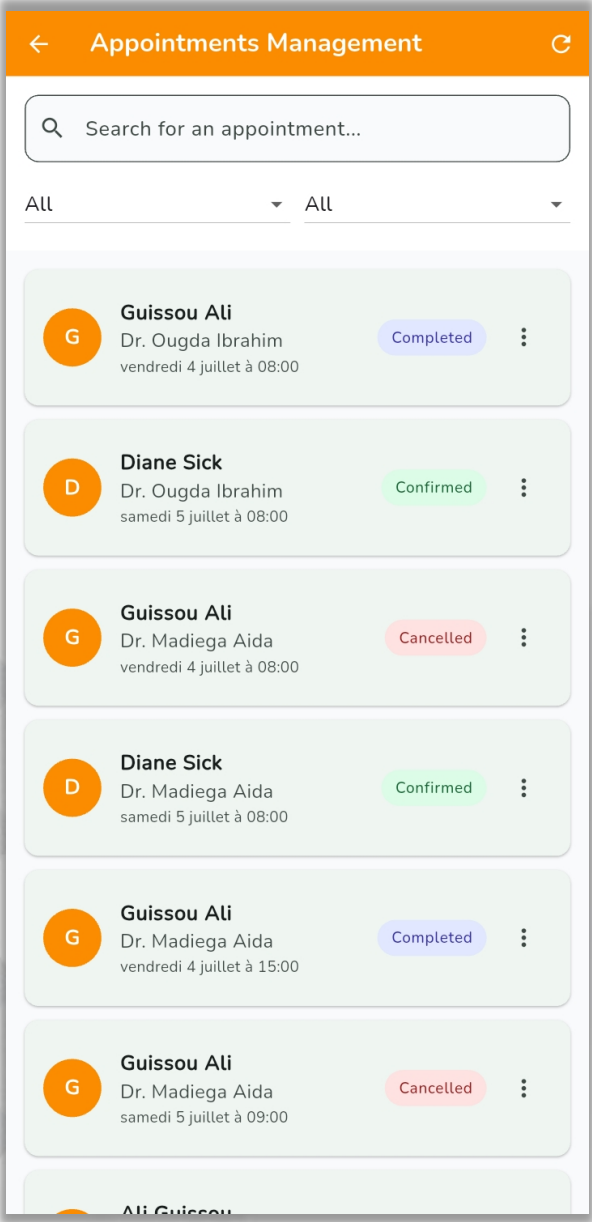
Appointments Management

Search for an appointment...

All

All

G
Guissou Ali
Dr. Ougda Ibrahim
vendredi 4 juillet à 08:00
Completed

D
Diane Sick
Dr. Ougda Ibrahim
samedi 5 juillet à 08:00
Confirmed

G
Guissou Ali
Dr. Madiega Aida
vendredi 4 juillet à 08:00
Cancelled

D
Diane Sick
Dr. Madiega Aida
samedi 5 juillet à 08:00
Confirmed

G
Guissou Ali
Dr. Madiega Aida
vendredi 4 juillet à 15:00
Completed

G
Guissou Ali
Dr. Madiega Aida
samedi 5 juillet à 09:00
Cancelled

Ali Guissou